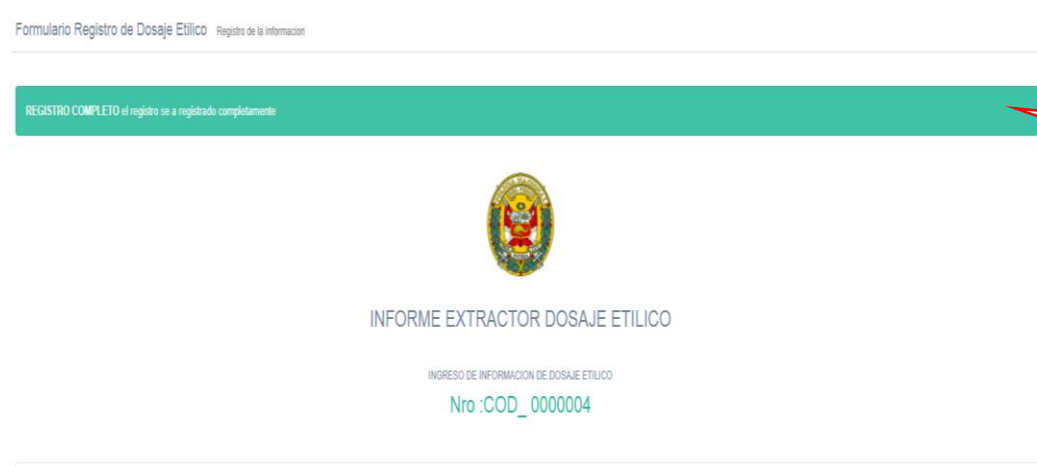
Formulario Registro de Dosaje Etilico Registro de la Informacion

REGISTRO COMPLETO el registro se a registrado completamente

INFORME EXTRACTOR DOSAJE ETILICO

INGRESO DE INFORMACION DE DOSAJE ETILICO

Nro :COD_ 0000004